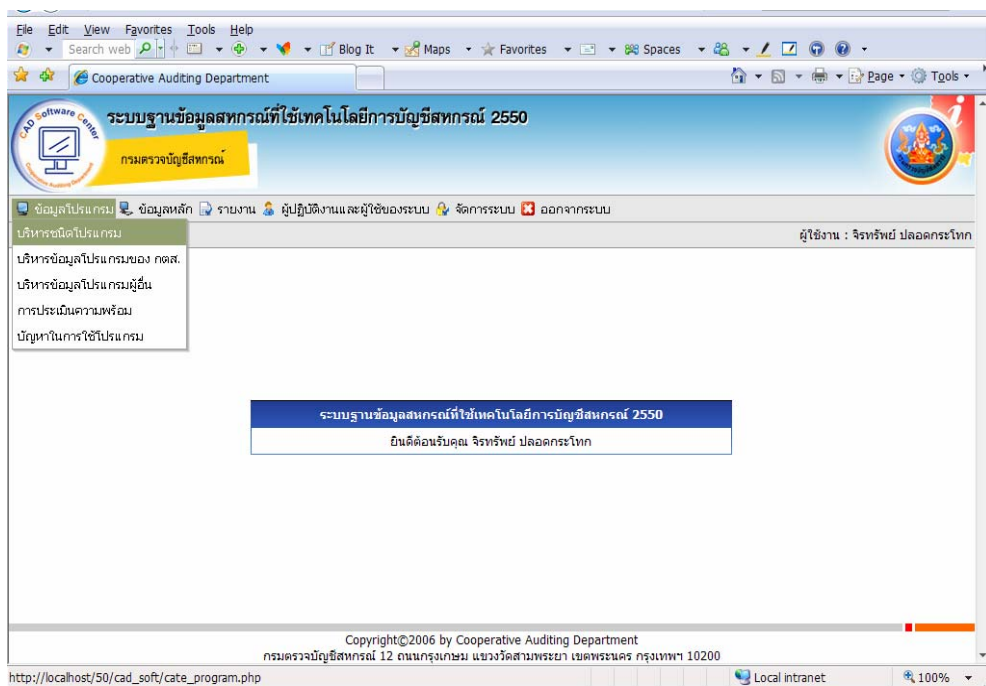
File Edit View Favorites Tools Help

Search web Blog It Maps Favorites Spaces

Cooperative Auditing Department

Page Tools

CAD Software Center

ระบบฐานข้อมูลสหกรณ์ที่ใช้เทคโนโลยีการบัญชีสหกรณ์ 2550

กรมตรวจบัญชีสหกรณ์

ข้อมูลโปรแกรม ข้อมูลหลัก รายงาน ผู้ปฏิบัติงานและผู้ใช้ของระบบ จัดการระบบ ออกจากระบบ

บริหารชนิดโปรแกรม

บริหารข้อมูลโปรแกรมของ กตส.

บริหารข้อมูลโปรแกรมผู้อื่น

การประเมินความพร้อม

ปัญหาในการใช้โปรแกรม

ผู้ใช้งาน : จิรทรัพย์ ปลอดกระโทก

ระบบฐานข้อมูลสหกรณ์ที่ใช้เทคโนโลยีการบัญชีสหกรณ์ 2550

ยินดีต้อนรับคุณ จิรทรัพย์ ปลอดกระโทก

Copyright©2006 by Cooperative Auditing Department

กรมตรวจบัญชีสหกรณ์ 12 ถนนกรุงเกษม แขวงวัดสามพระยา เขตพระนคร กรุงเทพฯ 10200

http://localhost/50/cad_soft/cate_program.php

Local intranet

100%